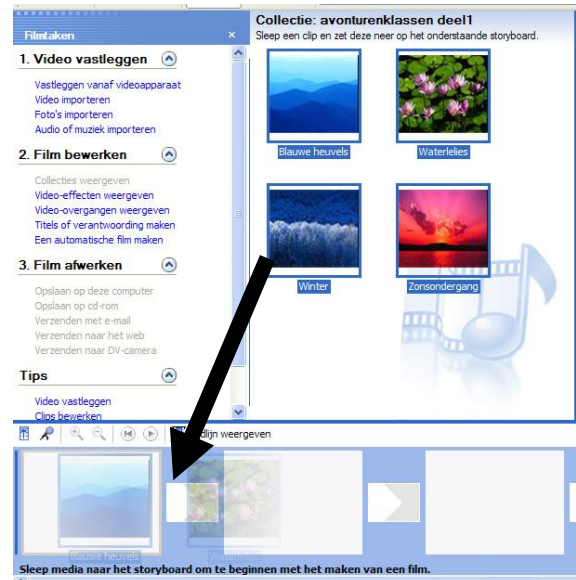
Filmtaken

1. Video vastleggen

Vastleggen vanaf videoapparaat
Video importeren
Foto's importeren
Audio of muziek importeren

2. Film bewerken

Collecties weergeven
Video-effecten weergeven
Video-overgangen weergeven
Titels of verantwoording maken
Een automatische film maken

3. Film afwerken

Opslaan op deze computer
Opslaan op cd-rom
Verzenden met e-mail
Verzenden naar het web
Verzenden naar DV-camera

Tips

Video vastleggen
Clips bewerken

Collectie: avonturenklassen deel1
Sleep een clip en zet deze neer op het onderstaande storyboard.

Blauwe heuvels
Waterlelies
Winter
Zonsondergang

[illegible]lijn weergeven

Blauwe heuvels
Waterlelies

Sleep media naar het storyboard om te beginnen met het maken van een film.